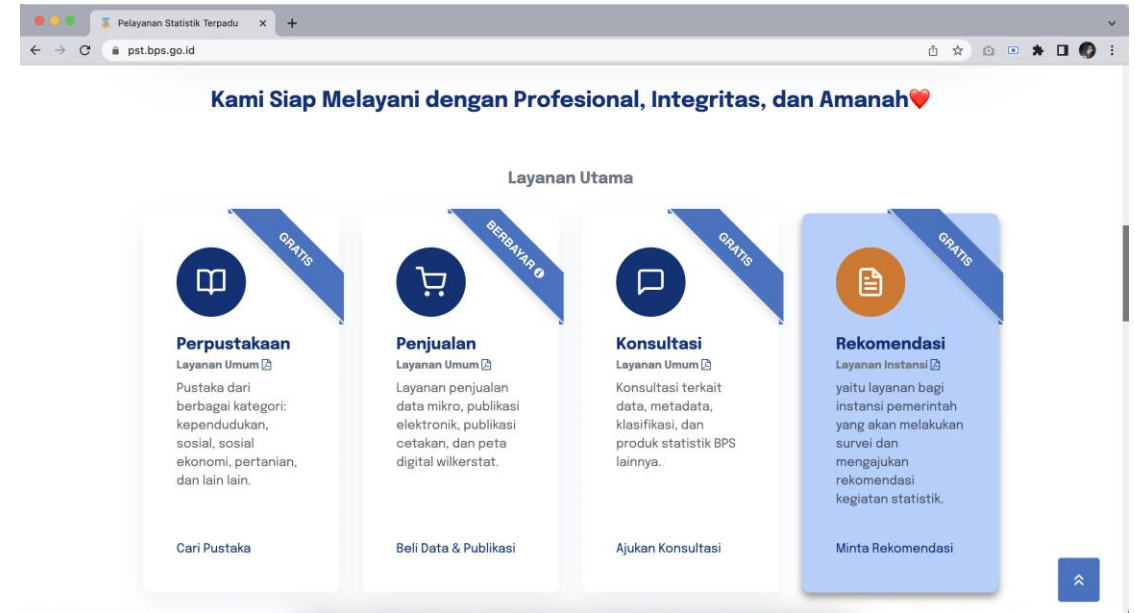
Pelayanan Statistik Terpadu

pst.bps.go.id

Kami Siap Melayani dengan Profesional, Integritas, dan Amanah

Layanan Utama

GRATIS

Perpustakaan
Layanan Umum
Pustaka dari berbagai kategori: kependudukan, sosial, sosial ekonomi, pertanian, dan lain lain.

Cari Pustaka

BERBAYAR

Penjualan
Layanan Umum
Layanan penjualan data mikro, publikasi elektronik, publikasi cetakan, dan peta digital wilkerstat.

Beli Data & Publikasi

GRATIS

Konsultasi
Layanan Umum
Konsultasi terkait data, metadata, klasifikasi, dan produk statistik BPS lainnya.

Ajukan Konsultasi

GRATIS

Rekomendasi
Layanan Instansi
yaitu layanan bagi instansi pemerintah yang akan melakukan survei dan mengajukan rekomendasi kegiatan statistik.

Minta Rekomendasi